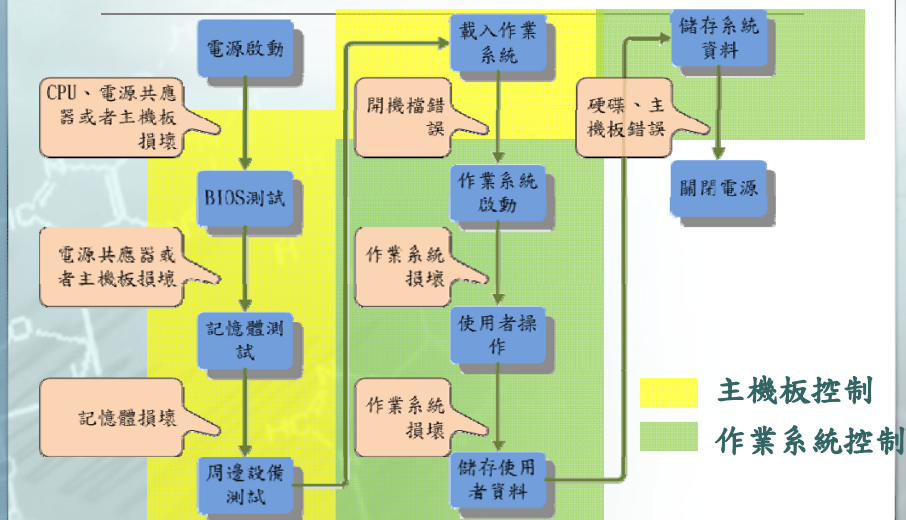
電源啟動

CPU、電源共應器或者主機板損壞

BIOS測試

電源共應器或者主機板損壞

記憶體測試

記憶體損壞

周邊設備測試

載入作業系統

開機檔錯誤

作業系統啟動

作業系統損壞

使用者操作

作業系統損壞

儲存使用者資料

儲存系統資料

硬碟、主機板錯誤

關閉電源

主機板控制

作業系統控制